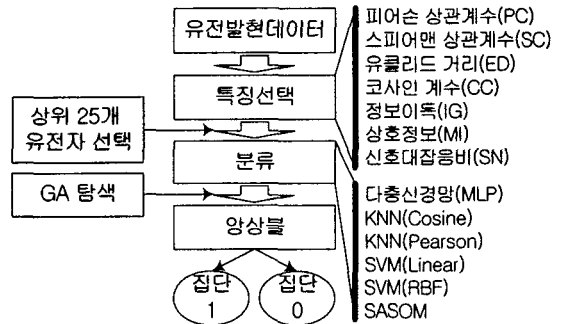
유전발현데이터

특징선택

상위 25개 유전자 선택

분류

GA 탐색

앙상블

집단 1

집단 0

피어슨 상관계수(PC)
스피어맨 상관계수(SC)
유클리드 거리(ED)
코사인 계수(CC)
정보이득(IG)
상호정보(MI)
신호대잡음비(SN)

다층신경망(MLP)
KNN(Cosine)
KNN(Pearson)
SVM(Linear)
SVM(RBF)
SASOM